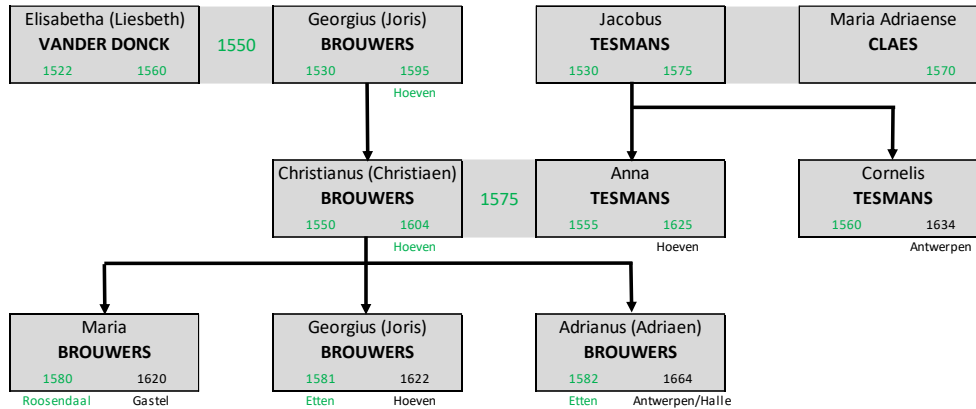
Elisabetha (Liesbeth)
VANDER DONCK
1522 1560

1550

Georgius (Joris)
BROUWERS
1530 1595
Hoeven

Jacobus
TESMANS
1530 1575

Maria Adriaense
CLAES
1570

Christianus (Christiaen)
BROUWERS
1550 1604
Hoeven

1575

Anna
TESMANS
1555 1625
Hoeven

Cornelis
TESMANS
1560 1634
Antwerpen

Maria
BROUWERS
1580 1620
Roosendaal Gastel

Georgius (Joris)
BROUWERS
1581 1622
Etten Hoeven

Adrianus (Adriaen)
BROUWERS
1582 1664
Etten Antwerpen/Halle